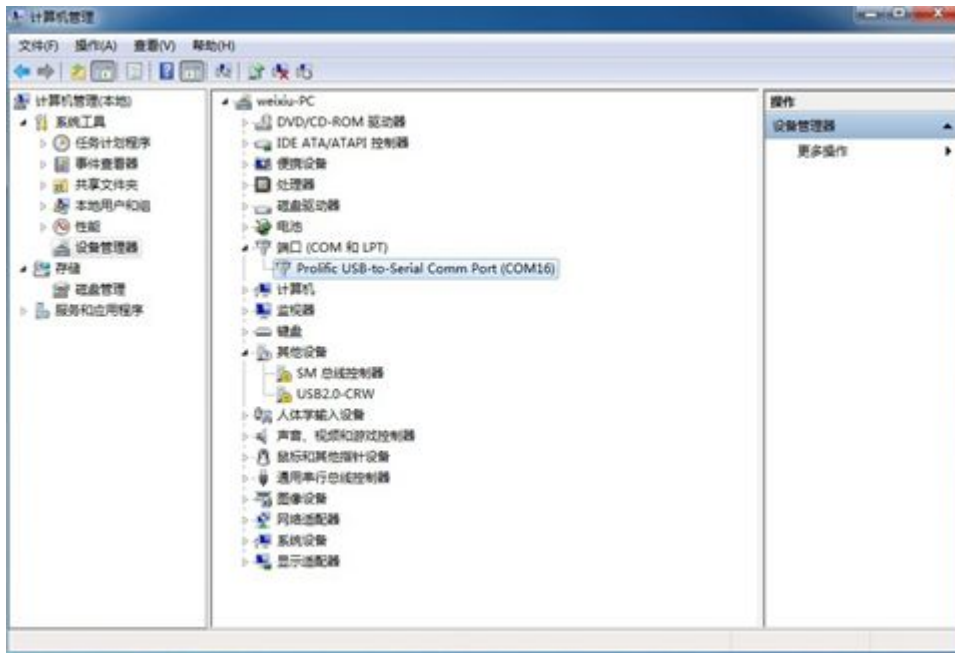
计算机管理

文件(F) 操作(A) 查看(V) 帮助(H)

计算机管理(本地)
系统工具
任务计划程序
事件查看器
共享文件夹
本地用户和组
性能
设备管理器
存储
磁盘管理
服务和应用程序

weixiu-PC
DVD/CD-ROM 驱动器
IDE ATA/ATAPI 控制器
便携设备
处理器
磁盘驱动器
电池
端口 (COM 和 LPT)
Prolific USB-to-Serial Comm Port (COM16)
计算机
监视器
键盘
其他设备
SM 总线控制器
USB2.0-CRW
人体学输入设备
声音、视频和游戏控制器
鼠标和其他指针设备
通用串行总线控制器
图像设备
网络适配器
系统设备
显示适配器

操作
设备管理器
更多操作